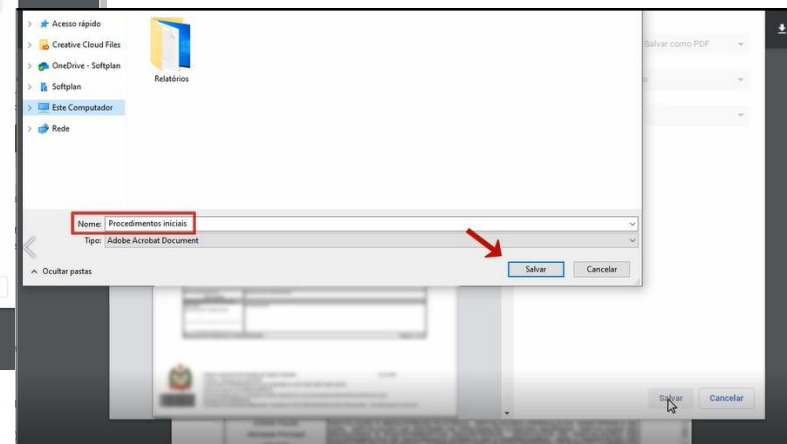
Acesso rápido
Creative Cloud Files
OneDrive - Softplan
Softplan
Este Computador
Rede

Relatórios

Nome: Procedimentos iniciais
Tipo: Adobe Acrobat Document

Ocultar pastas

Salvar
Cancelar

Salvar como PDF

Salvar
Cancelar